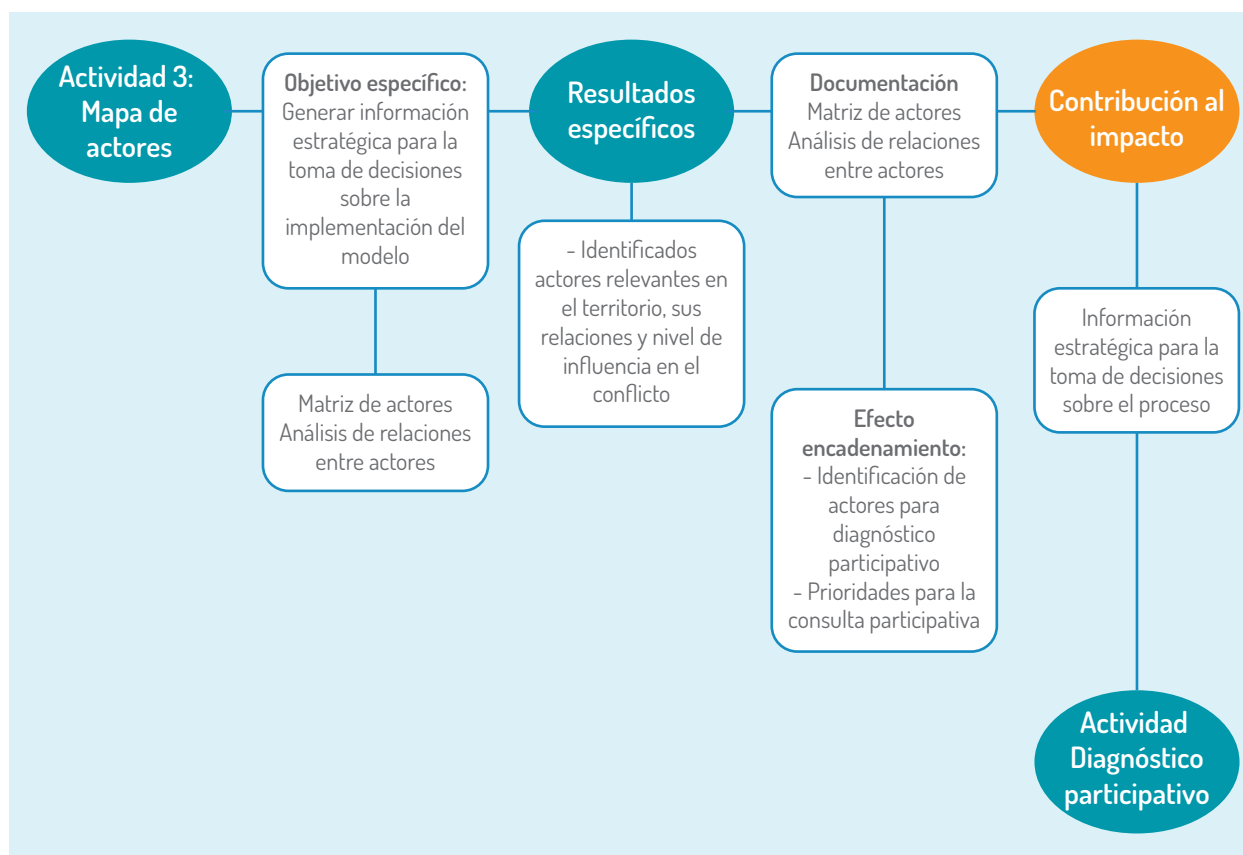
Actividad 3: Mapa de actores

Objetivo específico: Generar información estratégica para la toma de decisiones sobre la implementación del modelo

Matriz de actores
Análisis de relaciones entre actores

Resultados específicos

- Identificados actores relevantes en el territorio, sus relaciones y nivel de influencia en el conflicto

Documentación
Matriz de actores
Análisis de relaciones entre actores

Efecto encadenamiento:
- Identificación de actores para diagnóstico participativo
- Prioridades para la consulta participativa

Contribución al impacto

Información estratégica para la toma de decisiones sobre el proceso

Actividad Diagnóstico participativo